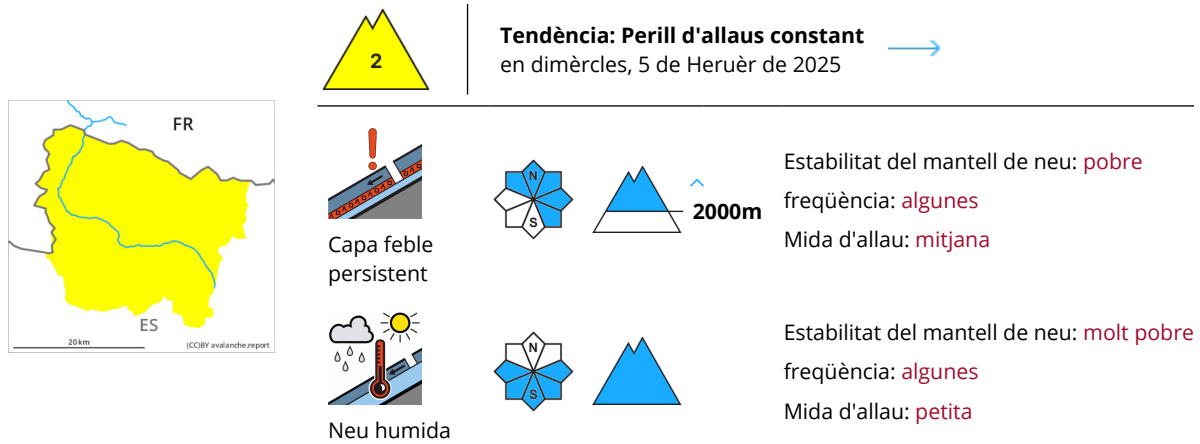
2

Tendència: Perill d'allaus constant
en dimèrcles, 5 de Heruèr de 2025

FR

ES

20 km

(CC)BY avalanche.report

N

S

2000m

Capa feble persistent

Estabilitat del mantell de neu: pobre
freqüència: algunes
Mida d'allau: mitjana

N

S

Neu humida

Estabilitat del mantell de neu: molt pobre
freqüència: algunes
Mida d'allau: petita